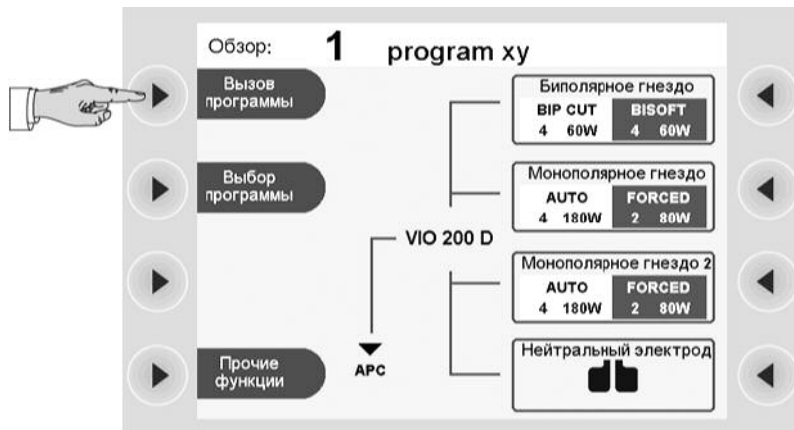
Обзор: 1 program xy

Вызов программы

Выбор программы

Прочие функции

VIO 200 D

APC

Биполярное гнездо
BIP CUT 4 60W
BISOFT 4 60W

Монополярное гнездо
AUTO 4 180W
FORCED 2 80W

Монополярное гнездо 2
AUTO 4 180W
FORCED 2 80W

Нейтральный электрод